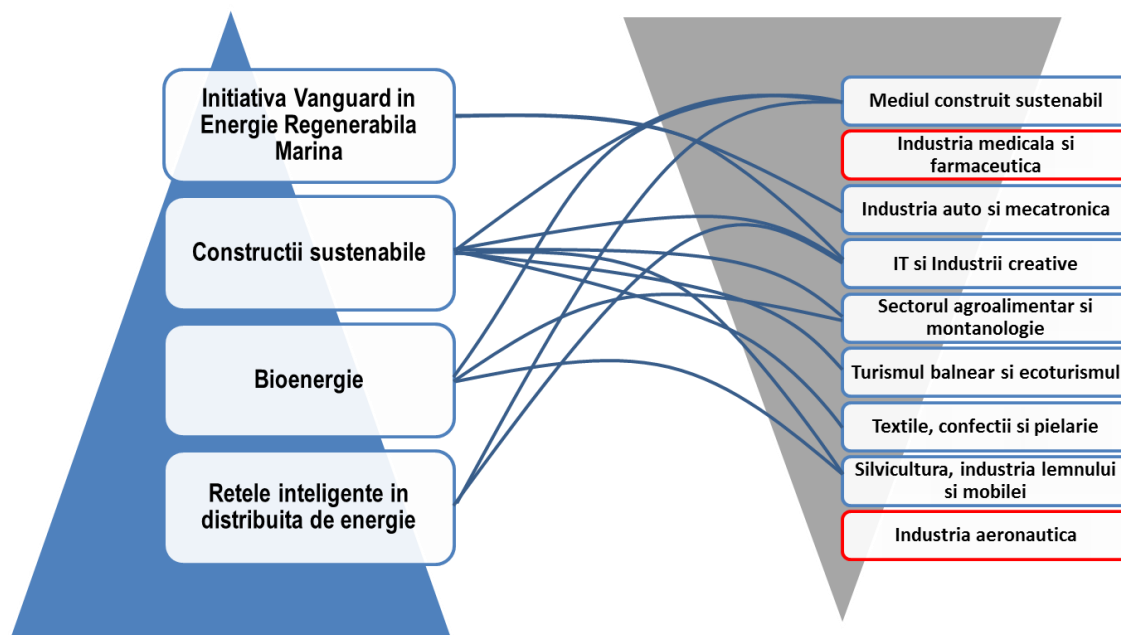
Initiativa Vanguard in Energie Regenerabila Marina

Constructii sustenabile

Bioenergie

Retele inteligente in distribuita de energie

Mediul construit sustenabil

Industria medicala si farmaceutica

Industria auto si mecatronica

IT si Industrii creative

Sectorul agroalimentar si montanologie

Turismul balnear si ecoturismul

Textile, confectii si pielarie

Silvicultura, industria lemnului si mobilei

Industria aeronautica